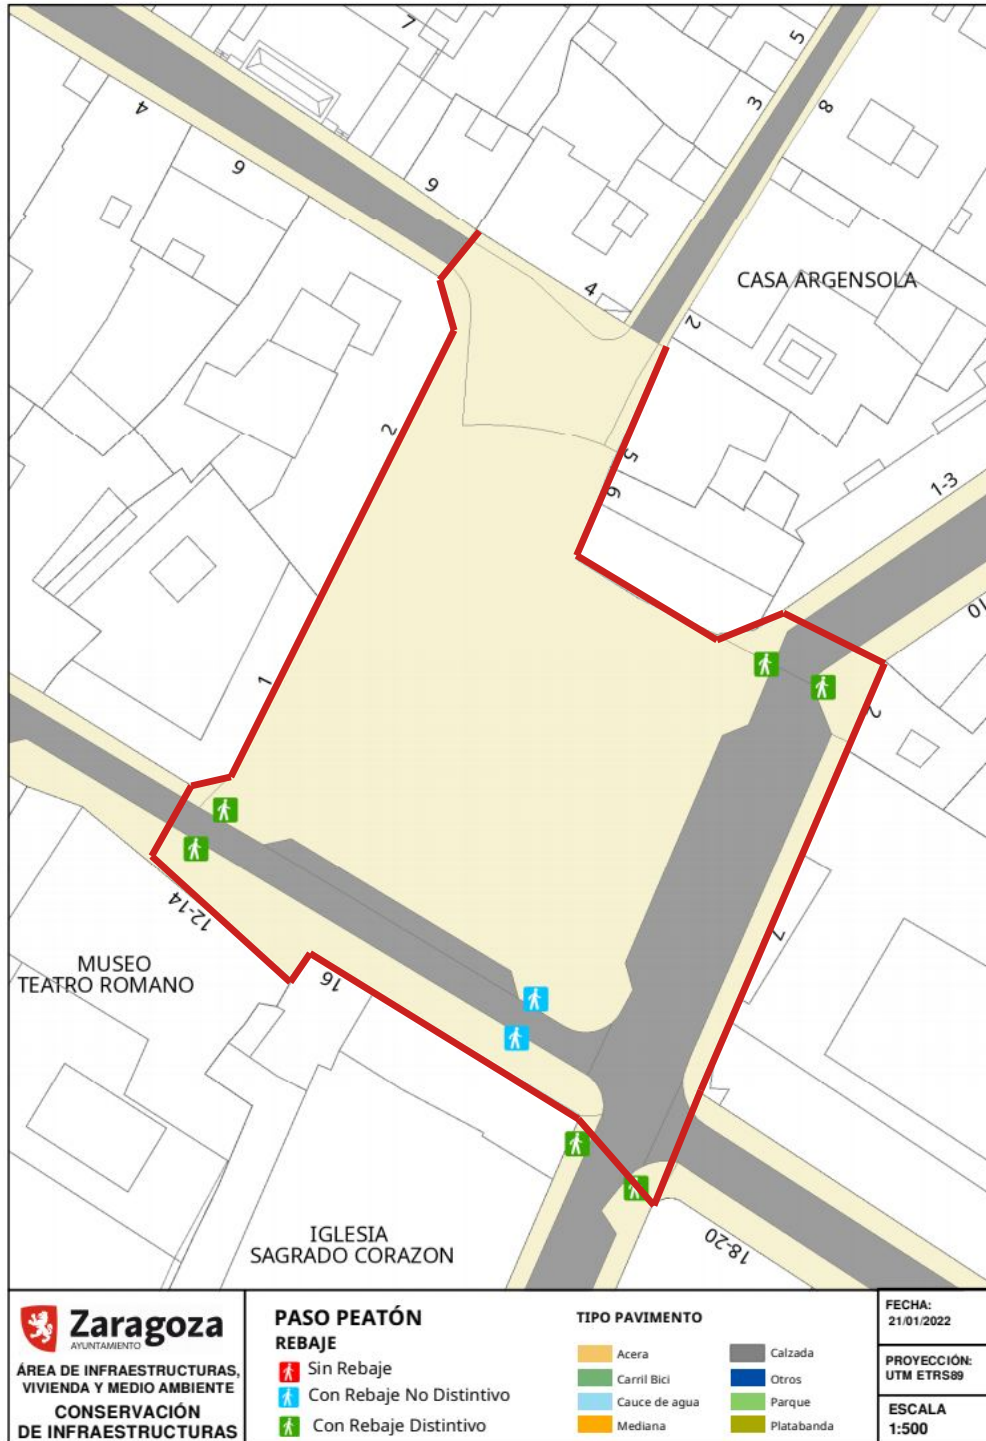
7
5
4
3
8
6
9
CASA ARGENSOLA
4
2
2
5
6
1-3
10
1
2
12-14
MUSEO
TEATRO ROMANO
16
7
IGLESIA
SAGRADO CORAZON
18-20

Zaragoza
AYUNTAMIENTO
ÁREA DE INFRAESTRUCTURAS, VIVIENDA Y MEDIO AMBIENTE
CONSERVACIÓN DE INFRAESTRUCTURAS

PASO PEATÓN
REBAJE
Sin Rebaje
Con Rebaje No Distintivo
Con Rebaje Distintivo

TIPO PAVIMENTO
Acera
Calzada
Carril Bici
Otros
Cauce de agua
Parque
Mediana
Platabanda

FECHA:
21/01/2022
PROYECCIÓN:
UTM ETRS89
ESCALA
1:500